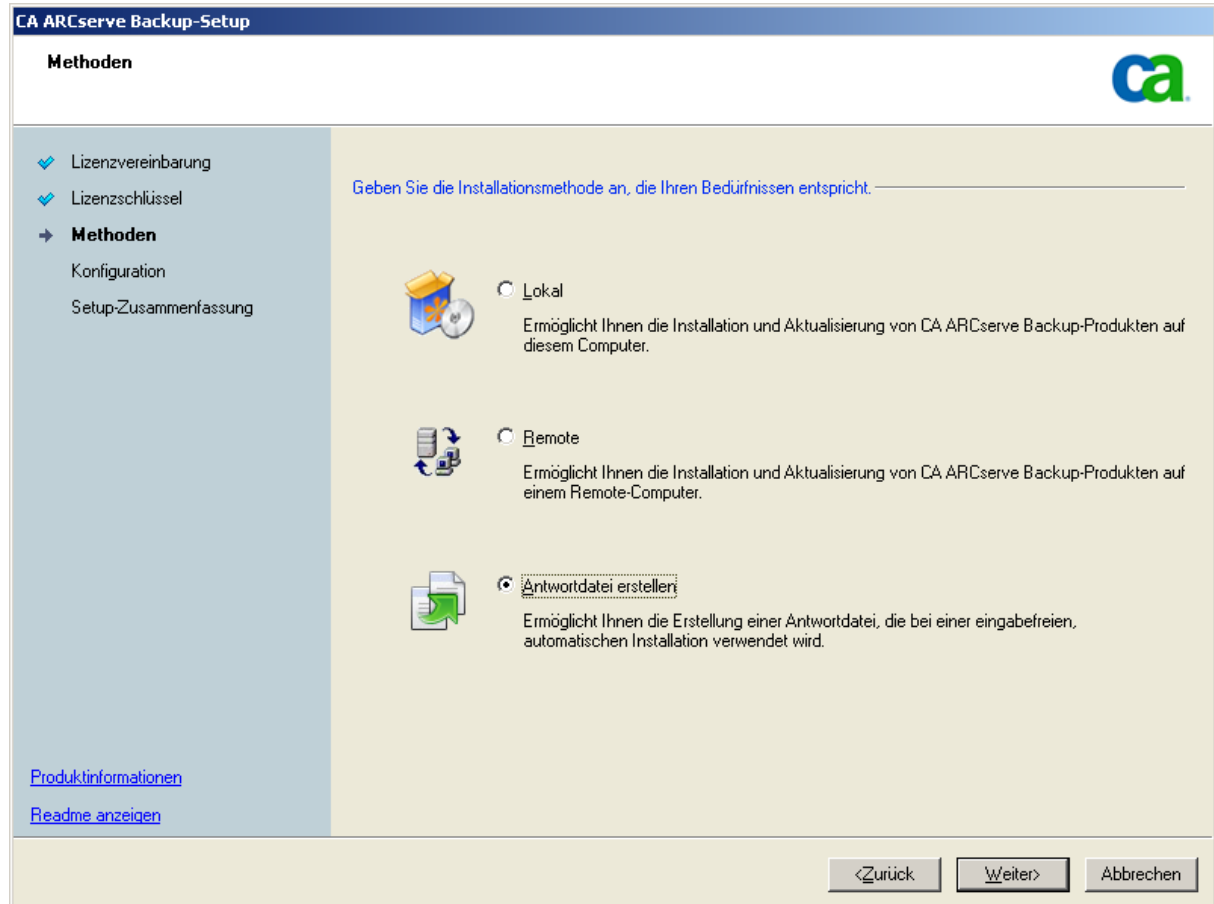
CA ARCserve Backup-Setup

Methoden

ca

Lizenzvereinbarung
Lizenzschlüssel
Methoden
Konfiguration
Setup-Zusammenfassung

Geben Sie die Installationsmethode an, die Ihren Bedürfnissen entspricht.

Lokal

Ermöglicht Ihnen die Installation und Aktualisierung von CA ARCserve Backup-Produkten auf diesem Computer.

Remote

Ermöglicht Ihnen die Installation und Aktualisierung von CA ARCserve Backup-Produkten auf einem Remote-Computer.

Antwortdatei erstellen

Ermöglicht Ihnen die Erstellung einer Antwortdatei, die bei einer eingabefreien, automatischen Installation verwendet wird.

Produktinformationen

Readme anzeigen

<Zurück
Weiter>
Abbrechen